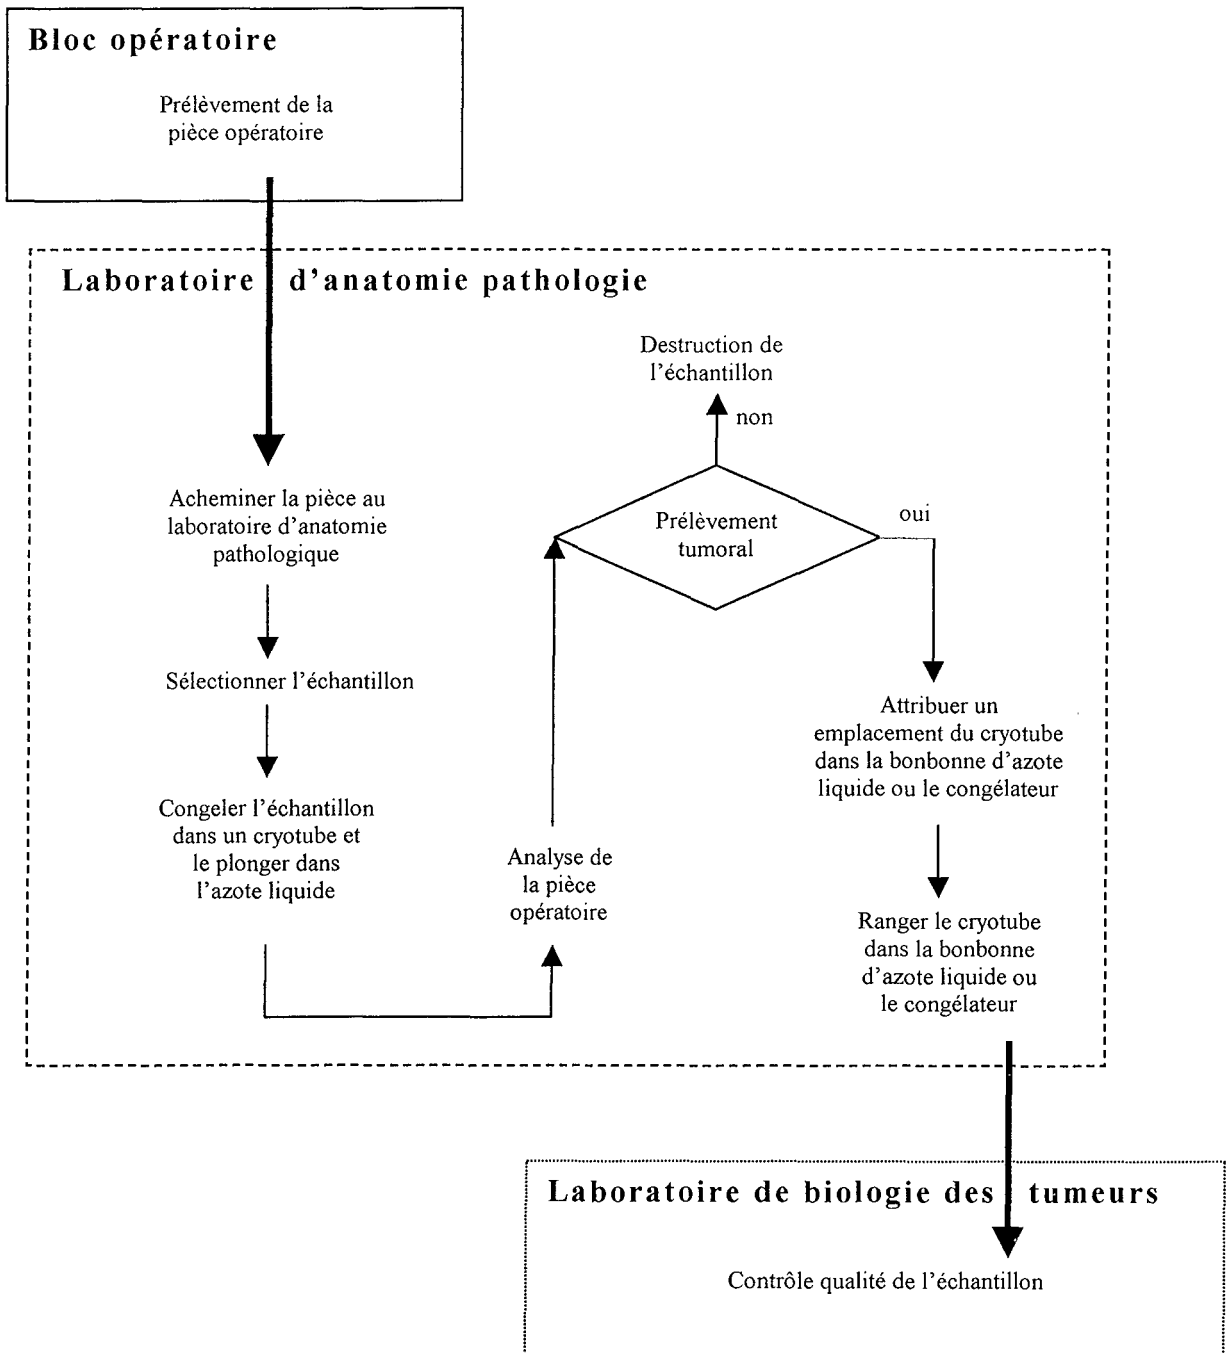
Bloc opératoire

Prélèvement de la pièce opératoire

Laboratoire d'anatomie pathologie

Acheminer la pièce au laboratoire d'anatomie pathologique

Sélectionner l'échantillon

Congeler l'échantillon dans un cryotube et le plonger dans l'azote liquide

Analyse de la pièce opératoire

Prélèvement tumoral

non

Destruction de l'échantillon

oui

Attribuer un emplacement du cryotube dans la bonbonne d'azote liquide ou le congélateur

Ranger le cryotube dans la bonbonne d'azote liquide ou le congélateur

Laboratoire de biologie des tumeurs

Contrôle qualité de l'échantillon